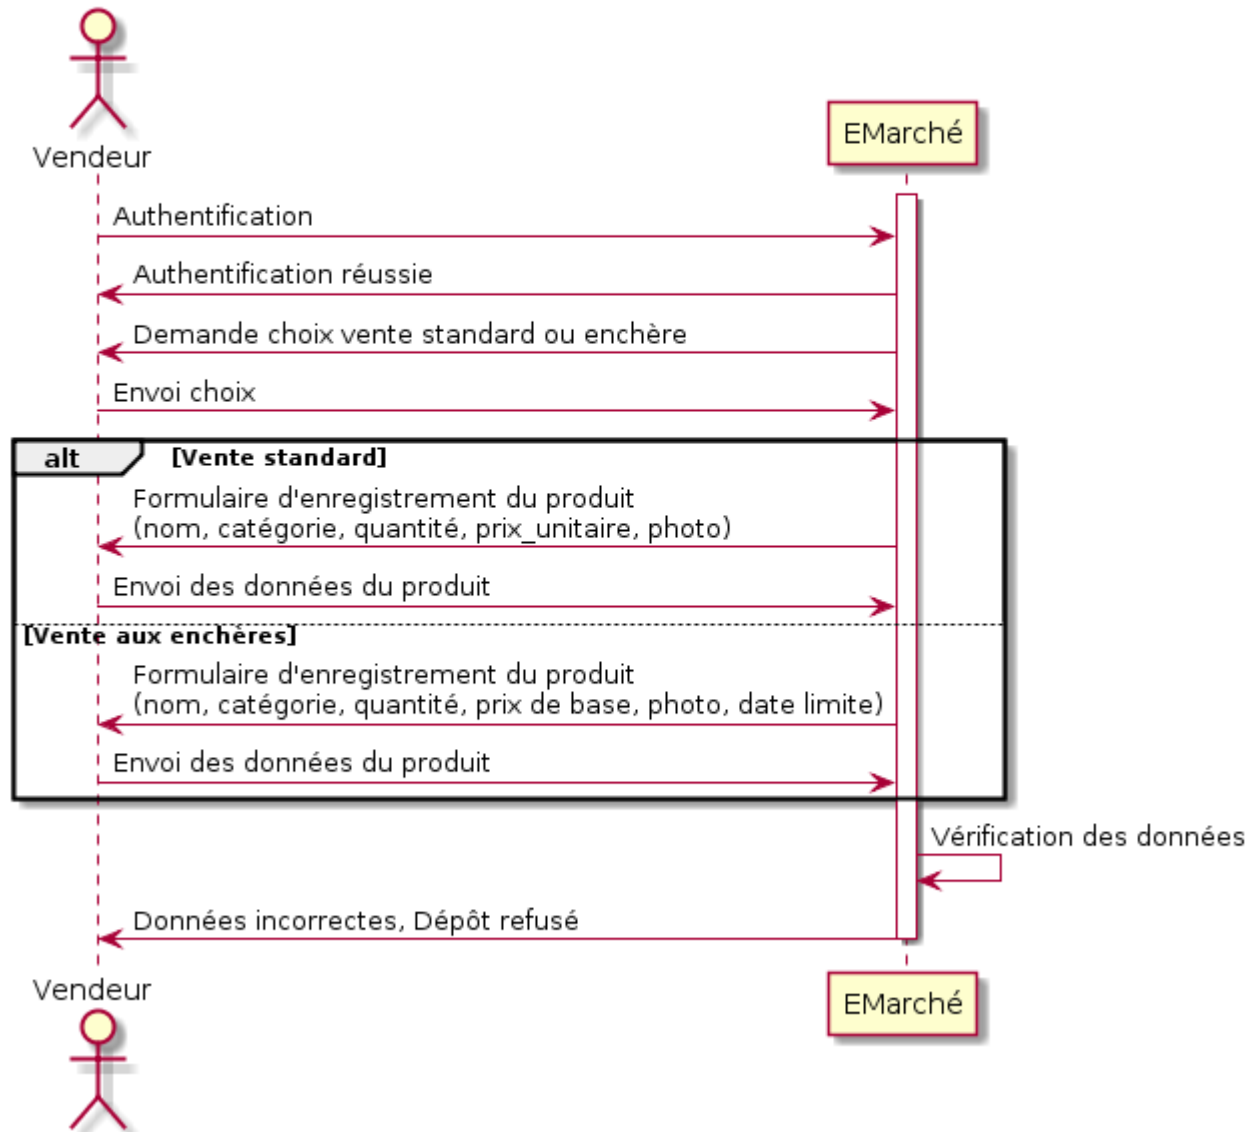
Vendeur

EMarché

Authentification

Authentification réussie

Demande choix vente standard ou enchère

Envoi choix

alt [Vente standard]

Formulaire d'enregistrement du produit
(nom, catégorie, quantité, prix_unitaire, photo)

Envoi des données du produit

[Vente aux enchères]

Formulaire d'enregistrement du produit
(nom, catégorie, quantité, prix de base, photo, date limite)

Envoi des données du produit

Vérification des données

Données incorrectes, Dépôt refusé

Vendeur

EMarché